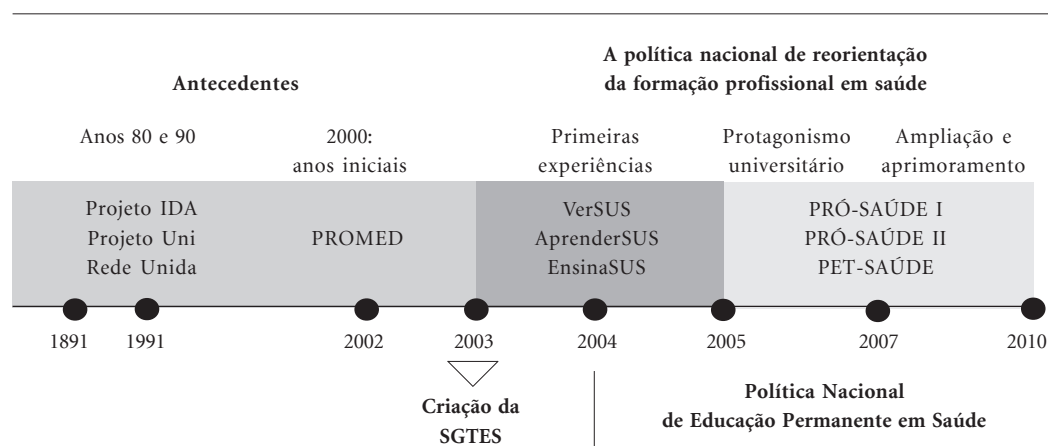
Antecedentes

A política nacional de reorientação da formação profissional em saúde

Anos 80 e 90

2000: anos iniciais

Primeiras experiências

Protagonismo universitário

Ampliação e aprimoramento

Projeto IDA
Projeto Uni
Rede Unida

PROMED

VerSUS
AprenderSUS
EnsinaSUS

PRÓ-SAÚDE I
PRÓ-SAÚDE II
PET-SAÚDE

1891 1991 2002 2003 2004 2005 2007 2010

Criação da SGTES

Política Nacional de Educação Permanente em Saúde